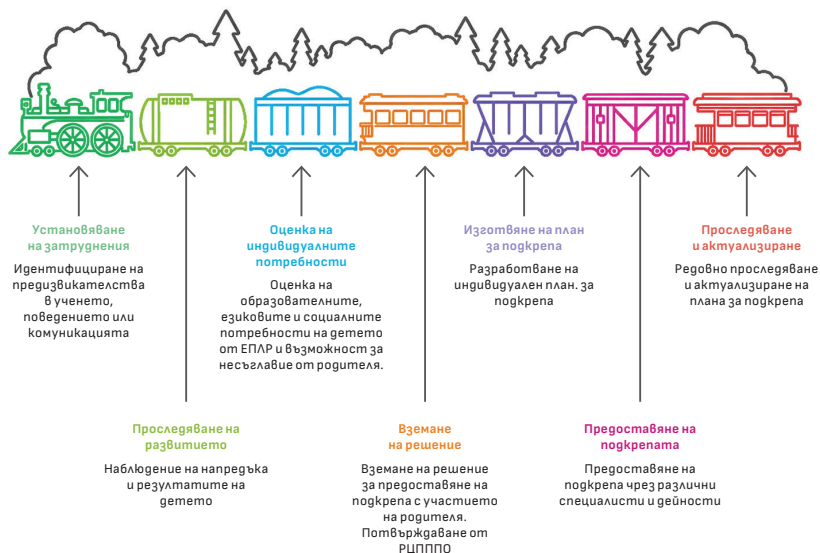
Установяване на затруднения

Идентифициране на предизвикателства в ученето, поведението или комуникацията

Проследяване на развитието

Наблюдение на напредъка и резултатите на детето

Оценка на индивидуалните потребности

Оценка на образователните, езиковите и социалните потребности на детето от ЕПЛР и възможност за несъгласие от родителя.

Вземане на решение

Вземане на решение за предоставяне на подкрепа с участието на родителя. Потвърждаване от РЦПППО

Изготвяне на план за подкрепа

Разработване на индивидуален план. за подкрепа

Предоставяне на подкрепата

Предоставяне на подкрепа чрез различни специалисти и дейности

Проследяване и актуализиране

Редовно проследяване и актуализиране на плана за подкрепа